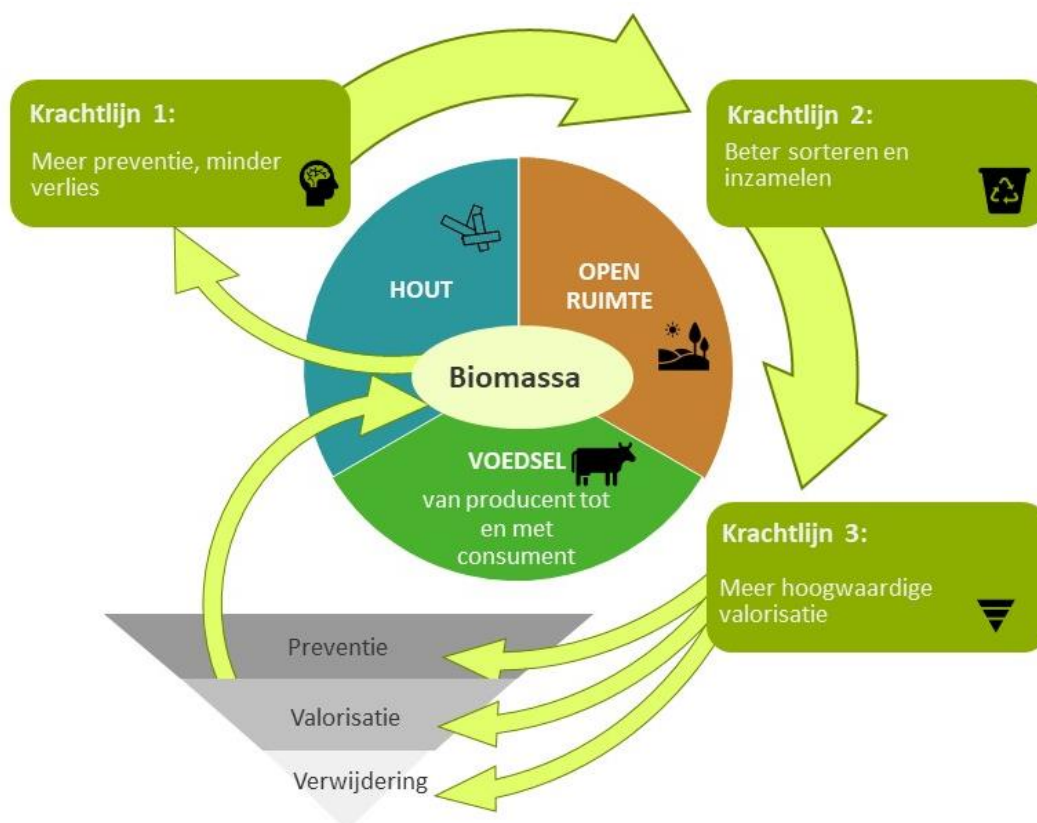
Krachtlijn 1:

Meer preventie, minder verlies

Krachtlijn 2:

Beter sorteren en inzamelen

HOUT

OPEN RUIMTE

Biomassa

VOEDSEL

van producent tot en met consument

Krachtlijn 3:

Meer hoogwaardige valorisatie

Preventie

Valorisatie

Verwijdering